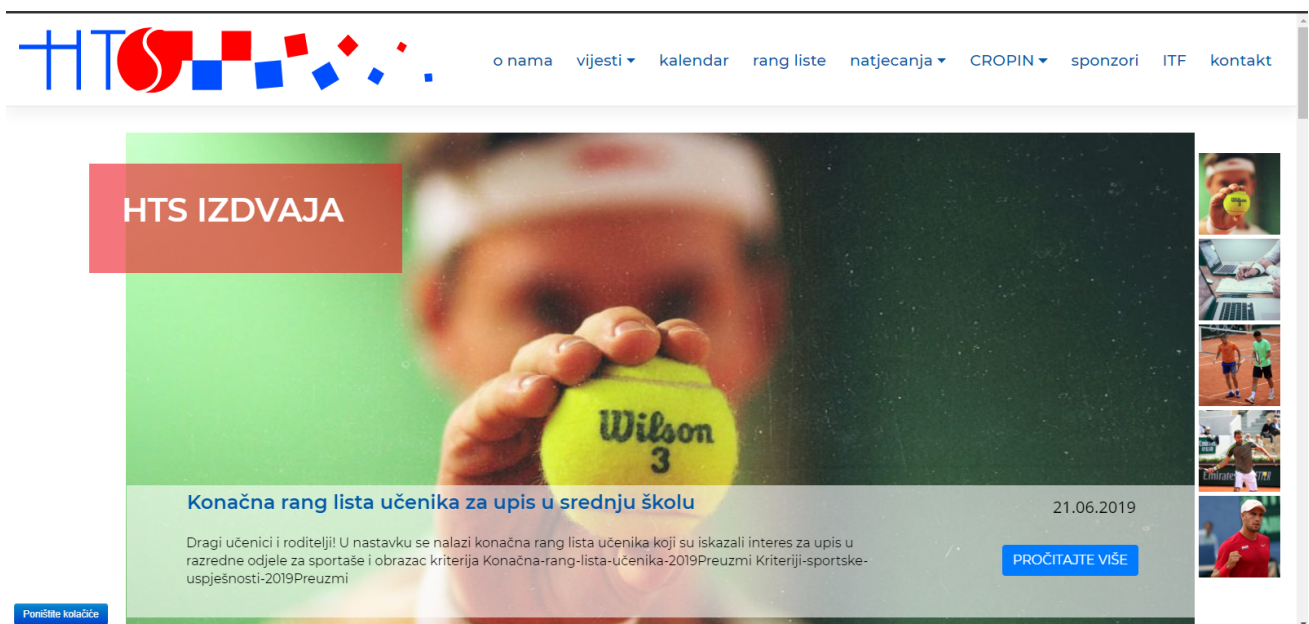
HTS

o nama vijesti kalendar rang liste natjecanja CROPIN sponzori ITF kontakt

HTS IZDVAJA

Wilson 3

Konačna rang lista učenika za upis u srednju školu

21.06.2019

Dragi učenici i roditelji! U nastavku se nalazi konačna rang lista učenika koji su iskazali interes za upis u razredne odjele za sportaše i obrazac kriterija Konačna-rang-lista-učenika-2019Preuzmi Kriteriji-sportske-uspješnosti-2019Preuzmi

PROČITAJTE VIŠE

Poništite kolačiće